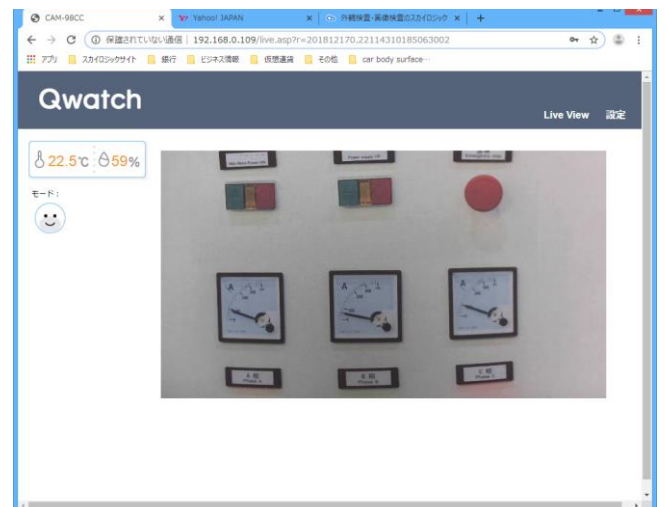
CAM-98CC ×
Yahoo! JAPAN ×
外観検査・画像検査のスカイロジック ×
+

← → C ⓘ 保護されていない通信 | 192.168.0.109/live.asp?r=201812170,22114310185063002

アプリ スカイロジックサイト 銀行 ビジネス情報 仮想通貨 その他 car body surface···

Qwatch

Live View 設定

22.5℃ 59%

モード：

Power supply ON

Emergency stop

A

A

A

A 相
Phase A

B 相
Phase B

C 相
Phase C